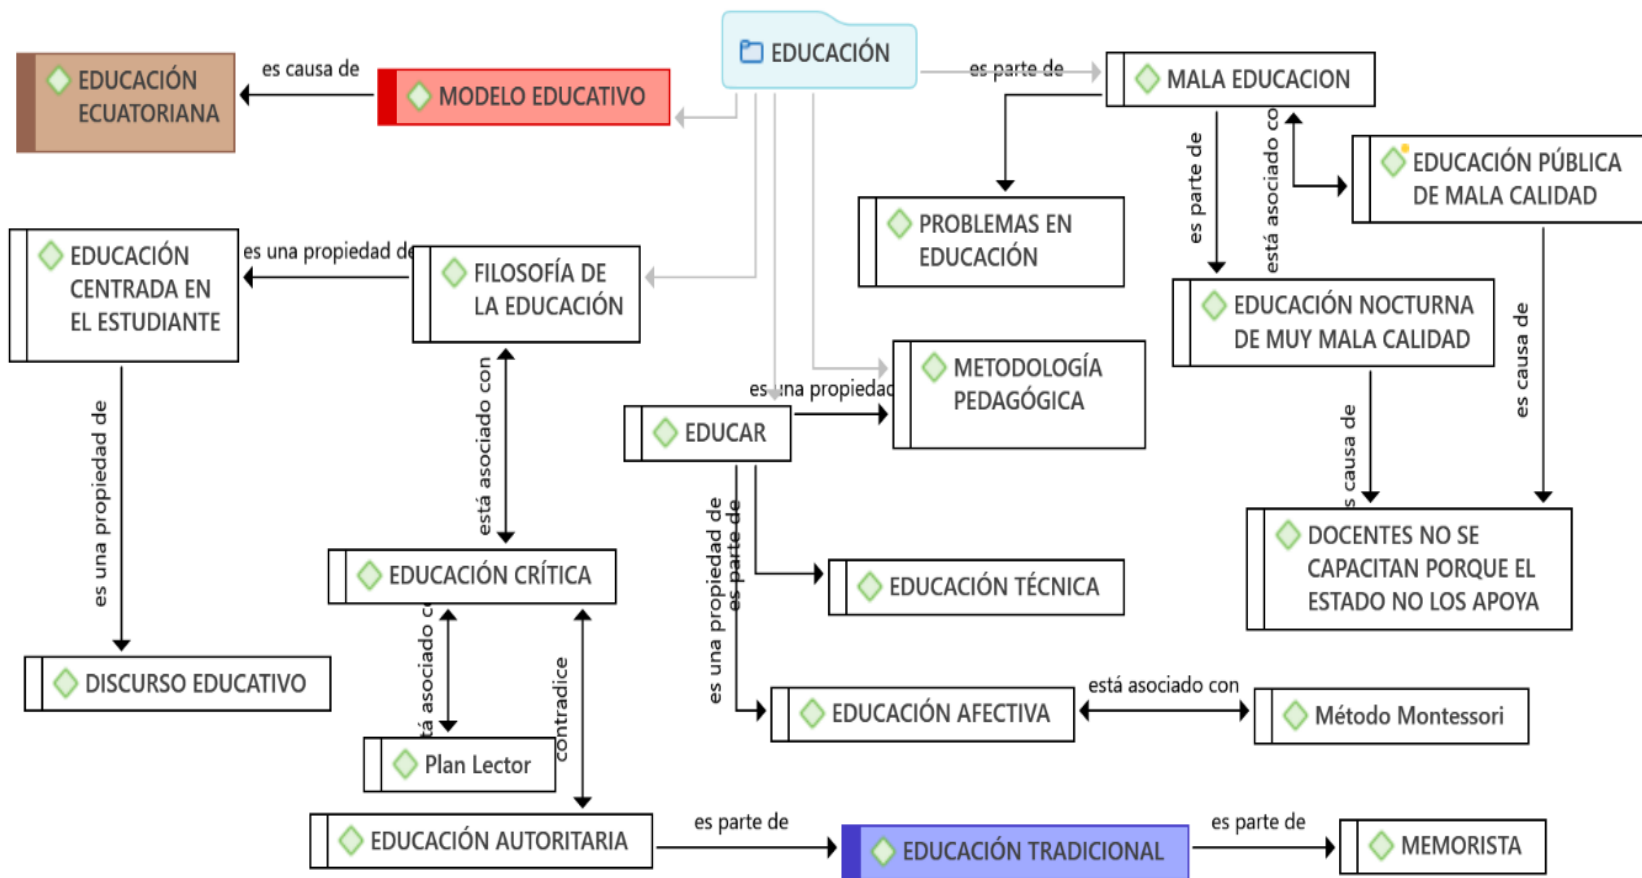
EDUCACIÓN

EDUCACIÓN ECUATORIANA

es causa de

MODELO EDUCATIVO

es parte de

MALA EDUCACION

PROBLEMAS EN EDUCACIÓN

es parte de

está asociado co

EDUCACIÓN PÚBLICA DE MALA CALIDAD

EDUCACIÓN CENTRADA EN EL ESTUDIANTE

es una propiedad de

FILOSOFÍA DE LA EDUCACIÓN

EDUCACIÓN NOCTURNA DE MUY MALA CALIDAD

METODOLOGÍA PEDAGÓGICA

es una propiedad

EDUCAR

está asociado con

es una propiedad de

s causa de

es causa de

DOCENTES NO SE CAPACITAN PORQUE EL ESTADO NO LOS APOYA

EDUCACIÓN CRÍTICA

es una propiedad de

es parte de

EDUCACIÓN TÉCNICA

DISCURSO EDUCATIVO

tá asociado c

contradice

EDUCACIÓN AFECTIVA

está asociado con

Método Montessori

Plan Lector

EDUCACIÓN AUTORITARIA

es parte de

EDUCACIÓN TRADICIONAL

es parte de

MEMORISTA